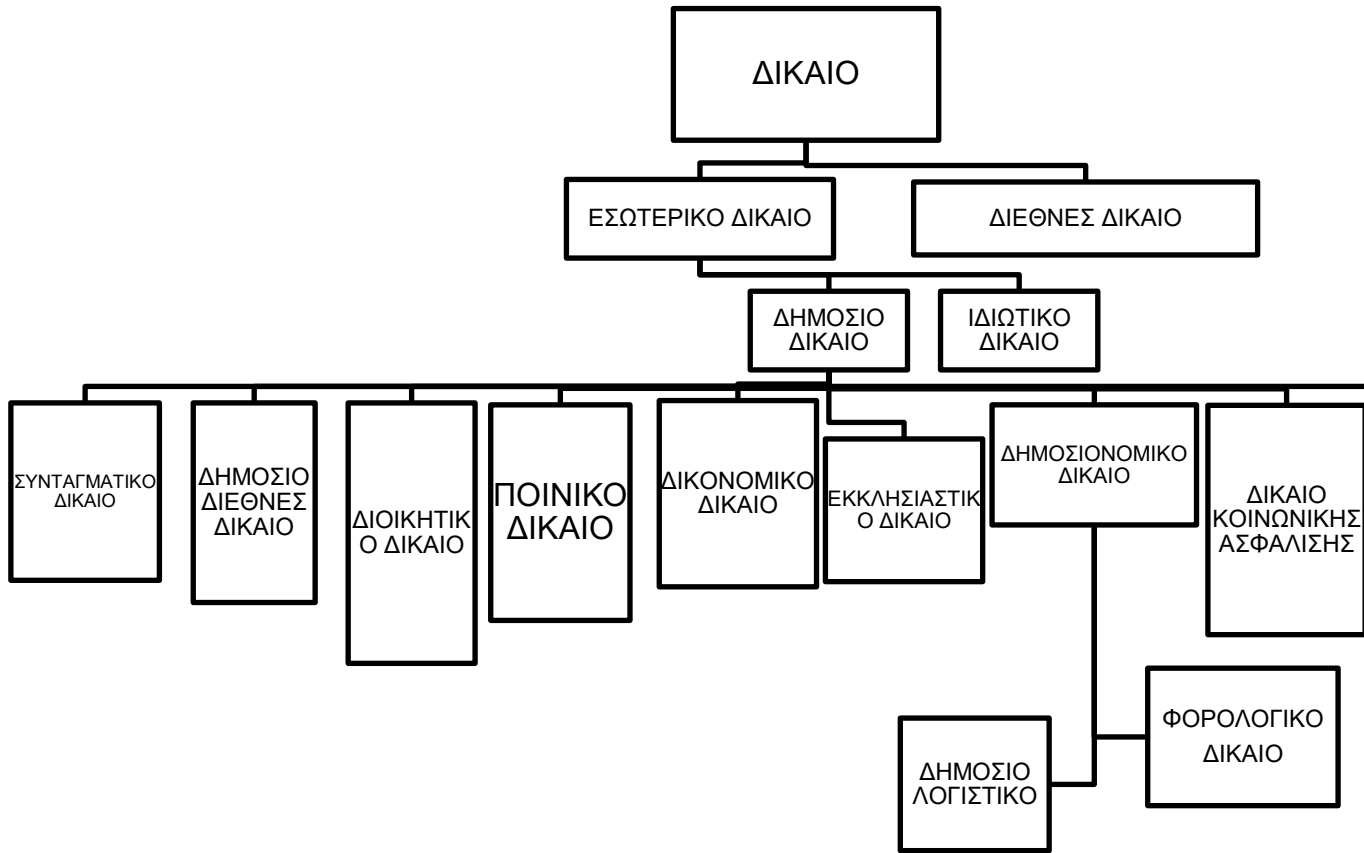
ΔΙΚΑΙΟ

ΕΣΩΤΕΡΙΚΟ ΔΙΚΑΙΟ

ΔΙΕΘΝΕΣ ΔΙΚΑΙΟ

ΔΗΜΟΣΙΟ ΔΙΚΑΙΟ

ΙΔΙΩΤΙΚΟ ΔΙΚΑΙΟ

ΣΥΝΤΑΓΜΑΤΙΚΟ ΔΙΚΑΙΟ

ΔΗΜΟΣΙΟ ΔΙΕΘΝΕΣ ΔΙΚΑΙΟ

ΔΙΟΙΚΗΤΙΚΟ ΔΙΚΑΙΟ

ΠΟΙΝΙΚΟ ΔΙΚΑΙΟ

ΔΙΚΟΝΟΜΙΚΟ ΔΙΚΑΙΟ

ΕΚΚΛΗΣΙΑΣΤΙΚΟ ΔΙΚΑΙΟ

ΔΗΜΟΣΙΟΝΟΜΙΚΟ ΔΙΚΑΙΟ

ΔΙΚΑΙΟ ΚΟΙΝΩΝΙΚΗΣ ΑΣΦΑΛΙΣΗΣ

ΦΟΡΟΛΟΓΙΚΟ ΔΙΚΑΙΟ

ΔΗΜΟΣΙΟ ΛΟΓΙΣΤΙΚΟ